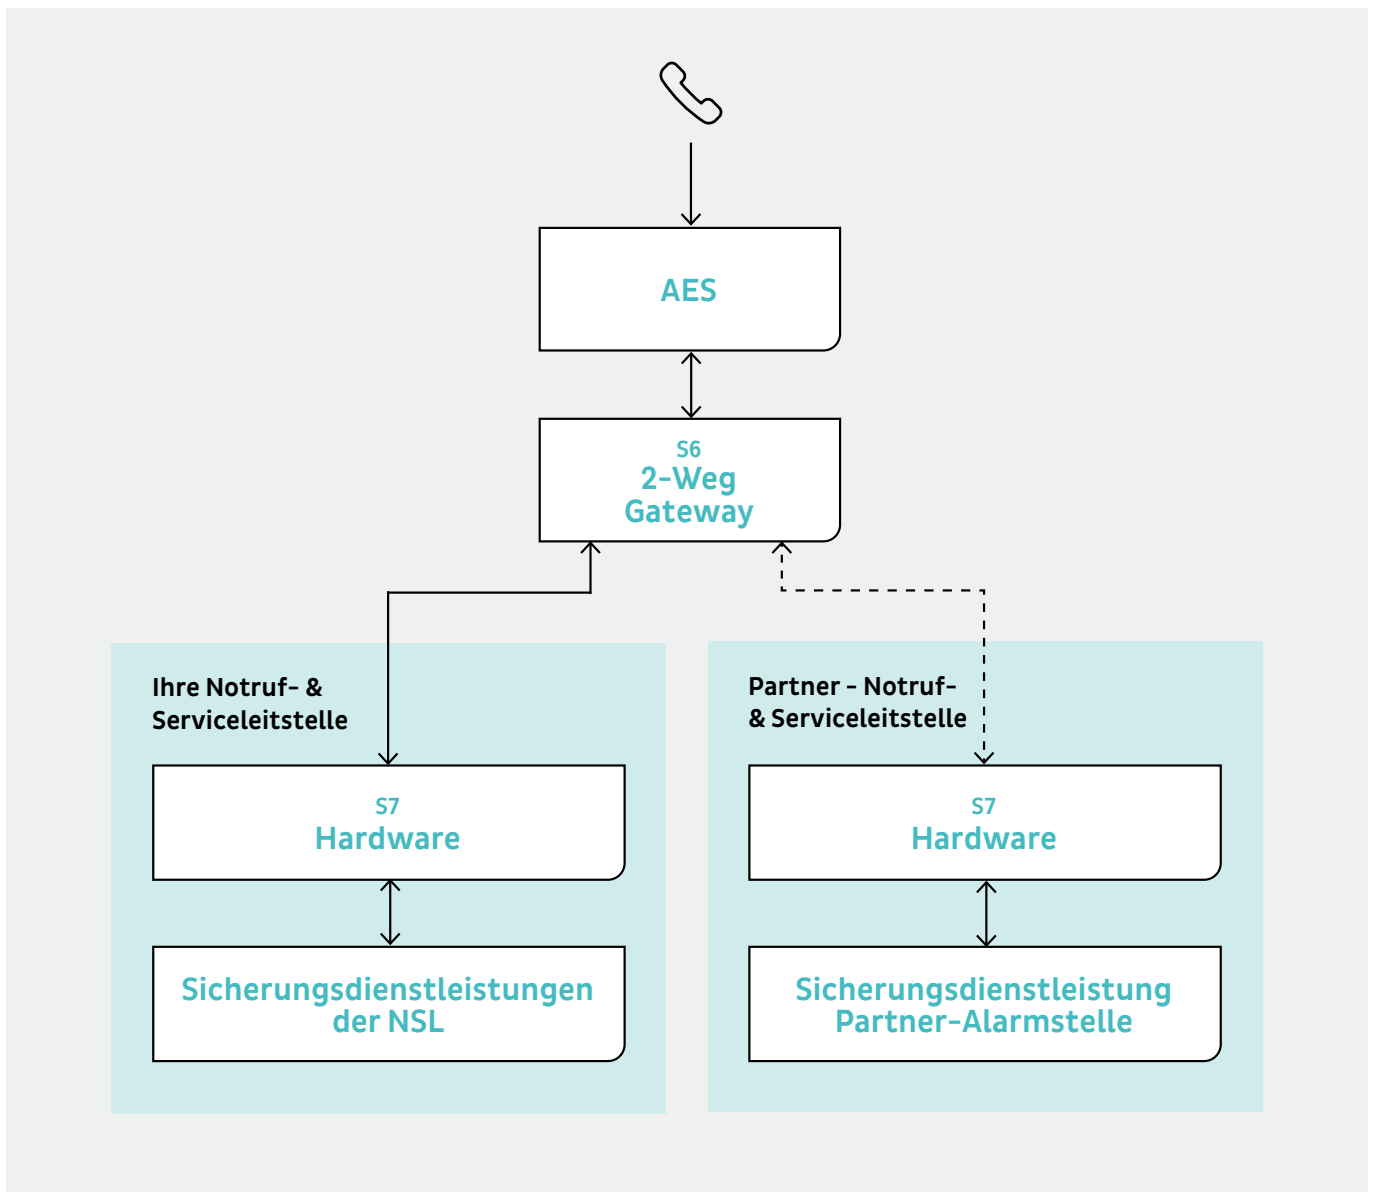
AES

S6
2-Weg
Gateway

Ihre Notruf- &
Serviceleitstelle

S7
Hardware

Sicherungsdienstleistungen
der NSL

Partner - Notruf-
& Serviceleitstelle

S7
Hardware

Sicherungsdienstleistung
Partner-Alarmstelle